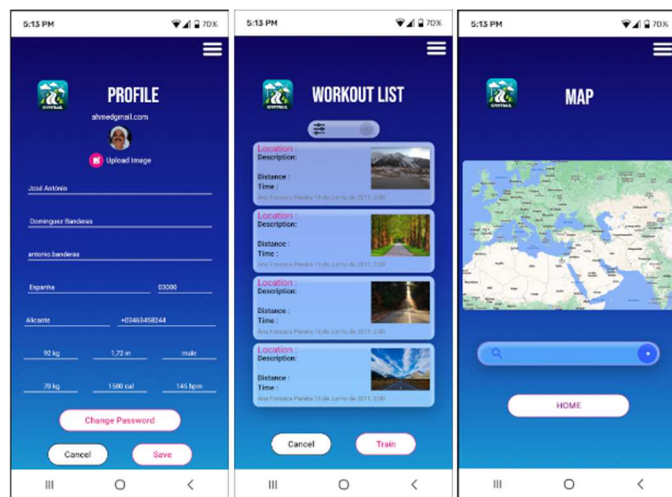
5:13 PM 70%

PROFILE

ahmedgmail.com

Upload Image

José António

Dominguez Banderas

antonio.banderas

Espanha

03000

Alicante

+02463458244

92 kg

1,72 m

male

70 kg

1500 cal

145 bpm

Change Password

Cancel

Save

5:13 PM 70%

WORKOUT LIST

Location :
Description:
Distance :
Time :
Ana Fonseca Pereira 15 de Junho de 2011, 2:00

Location :
Description:
Distance :
Time :
Ana Fonseca Pereira 15 de Junho de 2011, 2:00

Location :
Description:
Distance :
Time :
Ana Fonseca Pereira 15 de Junho de 2011, 2:00

Location :
Description:
Distance :
Time :
Ana Fonseca Pereira 15 de Junho de 2011, 2:00

Cancel

Train

5:13 PM 70%

MAP

HOME